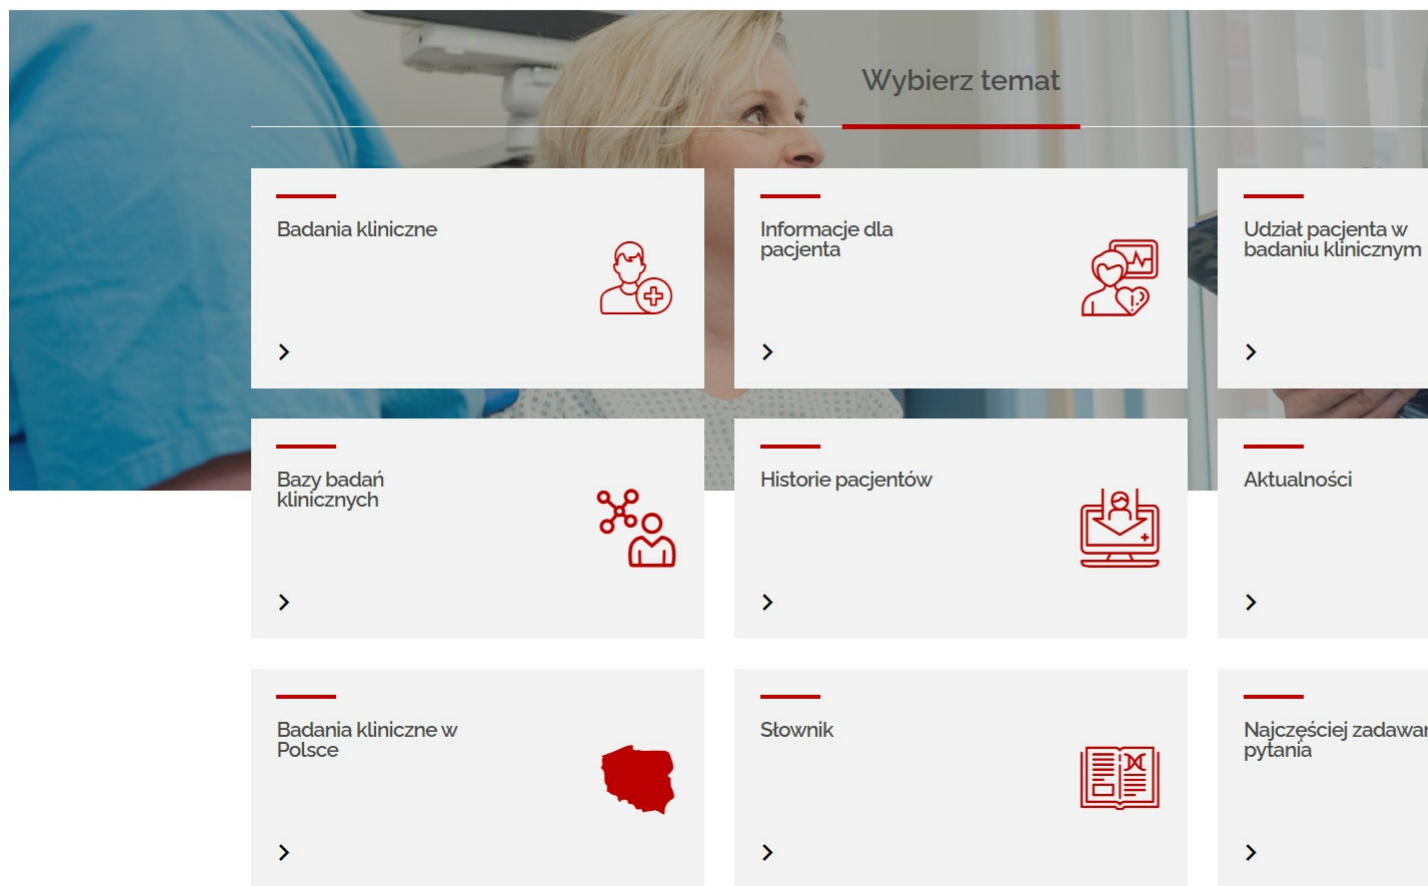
Wybierz temat

Badania kliniczne

>

Informacje dla pacjenta

>

Udział pacjenta w badaniu klinicznym

>

Bazy badań klinicznych

>

Historie pacjentów

>

Aktualności

>

Badania kliniczne w Polsce

>

Słownik

>

Najczęściej zadawa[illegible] pytania

>